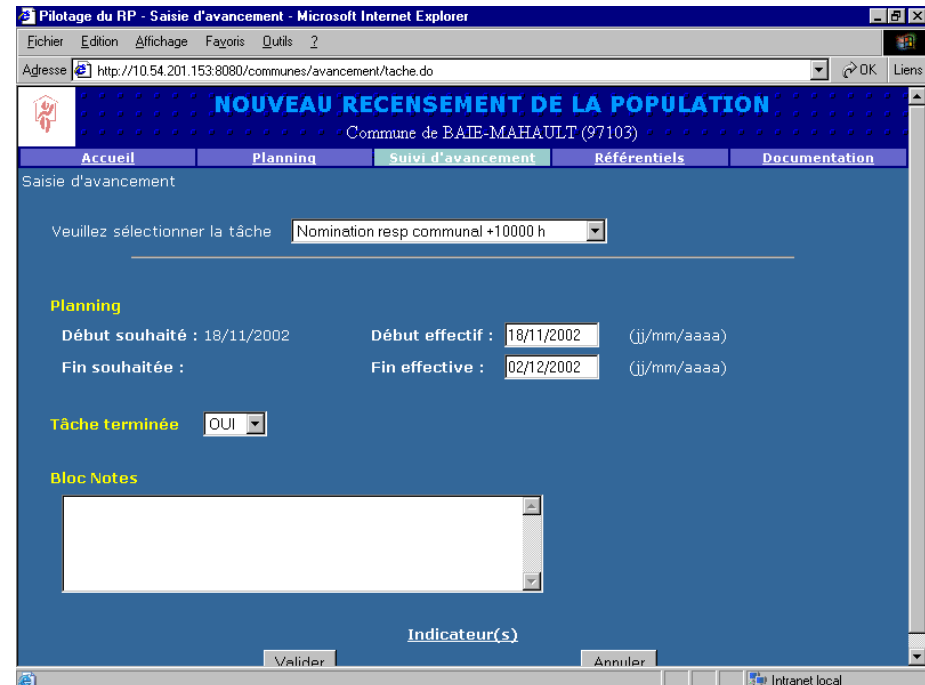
Pilotage du RP - Saisie d'avancement - Microsoft Internet Explorer

Fichier Edition Affichage Favoris Outils ?

Adresse http://10.54.201.153:8080/communes/avancement/tache.do

OK Liens

NOUVEAU RECENSEMENT DE LA POPULATION

Commune de BAIE-MAHAULT (97103)

Accueil Planning Suivi d'avancement Référentiels Documentation

Saisie d'avancement

Veuillez sélectionner la tâche Nomination resp communal +10000 h

Planning

Début souhaité : 18/11/2002 Début effectif : 18/11/2002 (jj/mm/aaaa)

Fin souhaitée : Fin effective : 02/12/2002 (jj/mm/aaaa)

Tâche terminée OUI

Bloc Notes

Indicateur(s)

Valider Annuler

Intranet local